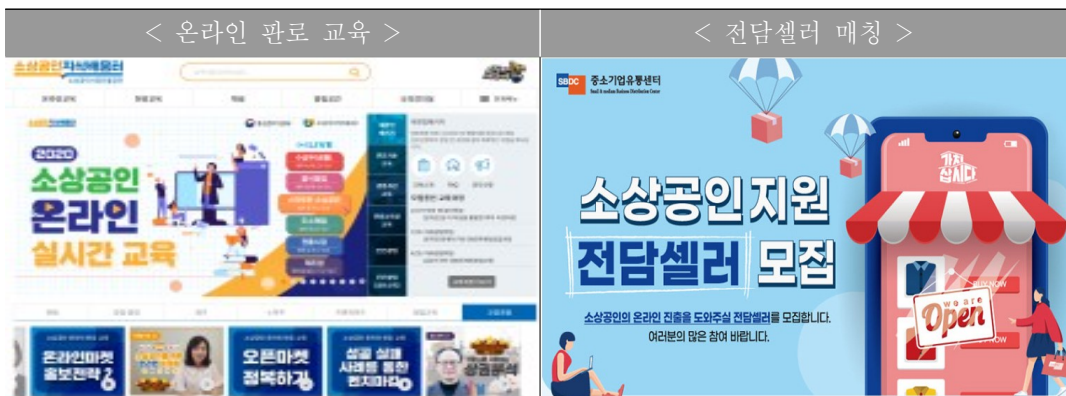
| < 온라인 판로 교육 > | < 전담셀러 매칭 > |
|---|---|

소상공인지식배움터

2020 소상공인 온라인 실시간 교육

온라인마켓 홍보전략

오픈마켓 정복하기

SBDC 중소기업유통센터

소상공인지원 전담셀러 모집

소상공인의 온라인 진출을 도와주실 전담셀러를 모집합니다. 여러분의 많은 참여 바랍니다.

가치삽시다

we are Open